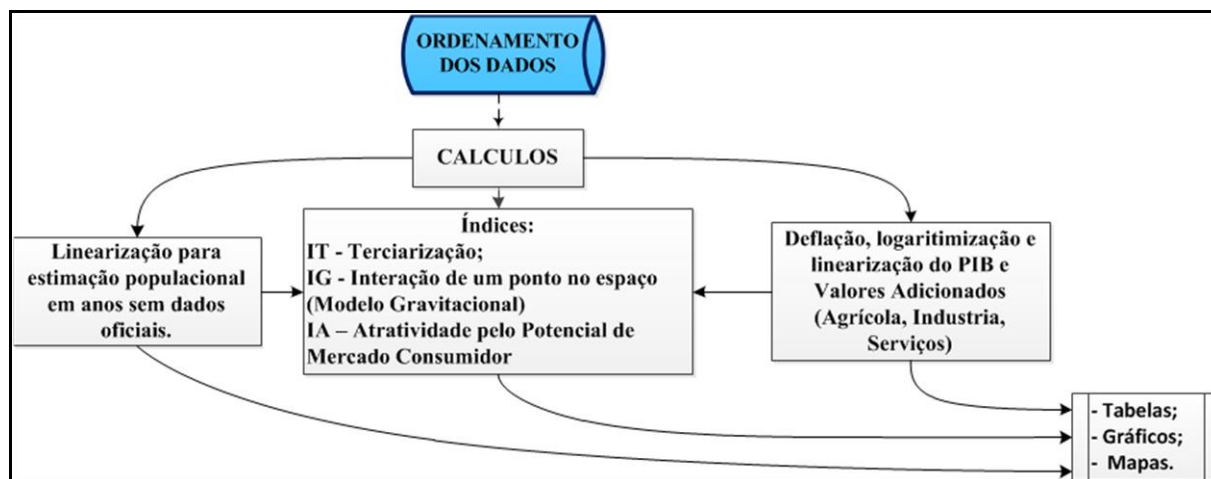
ORDENAMENTO DOS DADOS

CALCULOS

Linearização para estimação populacional em anos sem dados oficiais.

Índices:
IT - Terciarização;
IG - Interação de um ponto no espaço (Modelo Gravitacional)
IA – Atratividade pelo Potencial de Mercado Consumidor

Deflação, logaritimização e linearização do PIB e Valores Adicionados (Agrícola, Industria, Serviços)

- Tabelas;
- Gráficos;
- Mapas.